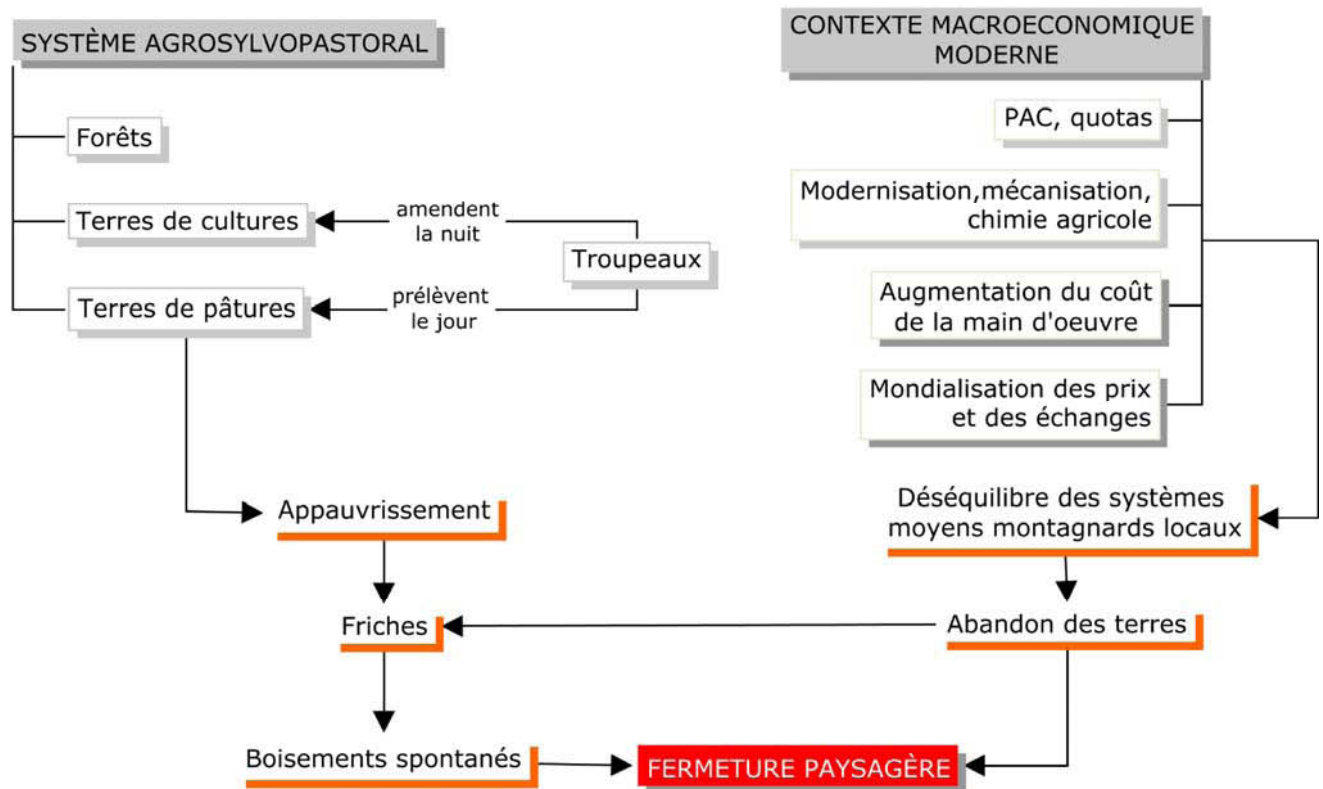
SYSTÈME AGROSYLVOPASTORAL

Forêts

Terres de cultures

amendent la nuit

Troupeaux

Terres de pâtures

prélèvent le jour

CONTEXTE MACROECONOMIQUE MODERNE

PAC, quotas

Modernisation,mécanisation, chimie agricole

Augmentation du coût de la main d'oeuvre

Mondialisation des prix et des échanges

Appauvrissement

Déséquilibre des systèmes moyens montagnards locaux

Friches

Abandon des terres

Boisements spontanés

FERMETURE PAYSAGÈRE